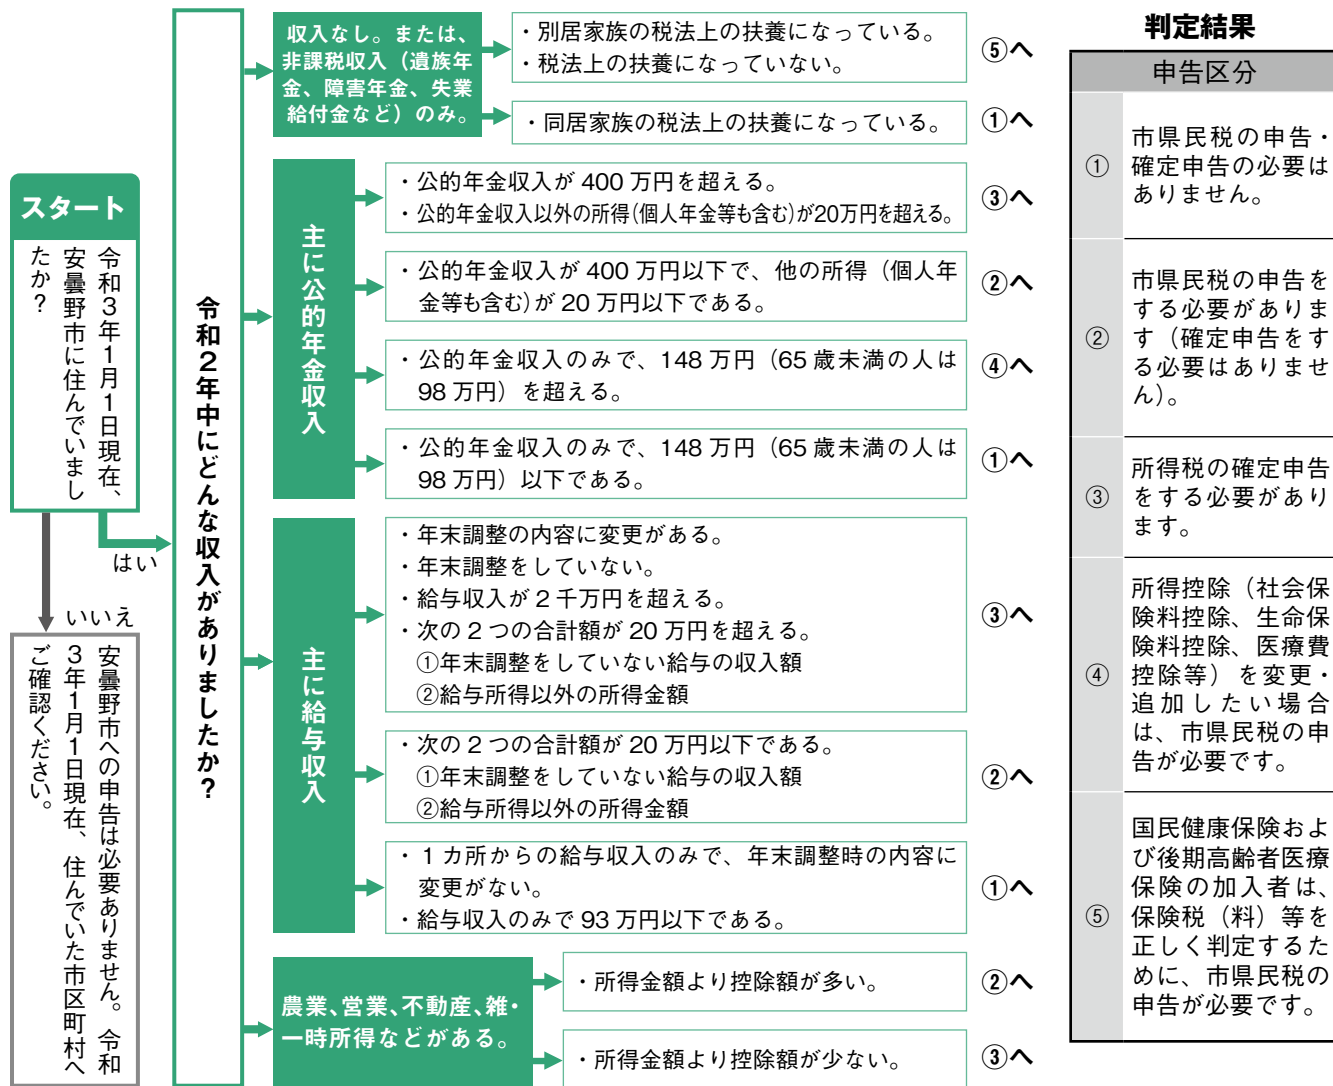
スタート

令和3年1月1日現在、安曇野市に住んでいましたか?

はい

いいえ

安曇野市への申告は必要ありません。令和3年1月1日現在、住んでいた市区町村へご確認ください。

令和2年中にどんな収入がありましたか?

収入なし。または、非課税収入(遺族年金、障害年金、失業給付金など)のみ。

・別居家族の税法上の扶養になっている。
・税法上の扶養になっていない。
⑤へ

・同居家族の税法上の扶養になっている。
①へ

主に公的年金収入

・公的年金収入が 400 万円を超える。
・公的年金収入以外の所得(個人年金等も含む)が20万円を超える。
③へ

・公的年金収入が 400 万円以下で、他の所得(個人年金等も含む)が 20 万円以下である。
②へ

・公的年金収入のみで、148 万円(65 歳未満の人は 98 万円)を超える。
④へ

・公的年金収入のみで、148 万円(65 歳未満の人は 98 万円)以下である。
①へ

主に給与収入

・年末調整の内容に変更がある。
・年末調整をしていない。
・給与収入が 2 千万円を超える。
・次の 2 つの合計額が 20 万円を超える。
①年末調整をしていない給与の収入額
②給与所得以外の所得金額
③へ

・次の 2 つの合計額が 20 万円以下である。
①年末調整をしていない給与の収入額
②給与所得以外の所得金額
②へ

・1 カ所からの給与収入のみで、年末調整時の内容に変更がない。
・給与収入のみで 93 万円以下である。
①へ

農業、営業、不動産、雑・一時所得などがある。

・所得金額より控除額が多い。
②へ

・所得金額より控除額が少ない。
③へ

判定結果

| 申告区分 | |
|---|---|
| ① | 市県民税の申告・確定申告の必要はありません。 |
| ② | 市県民税の申告をする必要があります(確定申告をする必要はありません)。 |
| ③ | 所得税の確定申告をする必要があります。 |
| ④ | 所得控除(社会保険料控除、生命保険料控除、医療費控除等)を変更・追加したい場合は、市県民税の申告が必要です。 |
| ⑤ | 国民健康保険および後期高齢者医療保険の加入者は、保険税(料)等を正しく判定するために、市県民税の申告が必要です。 |